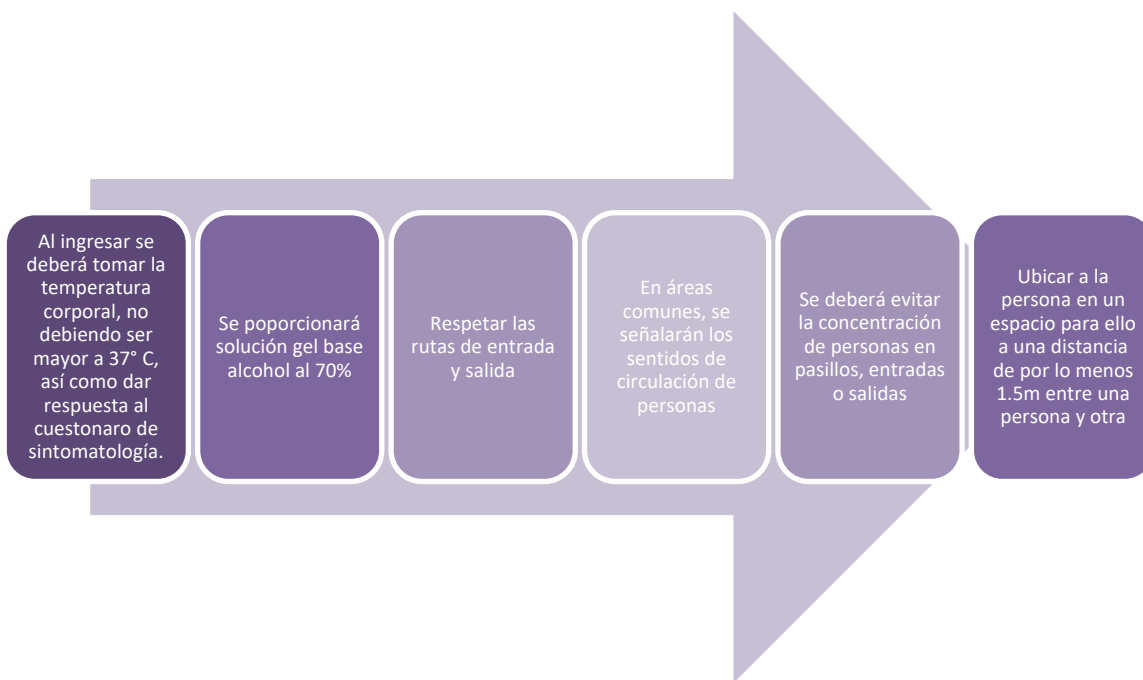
Al ingresar se deberá tomar la temperatura corporal, no debiendo ser mayor a 37° C, así como dar respuesta al cuestonaro de sintomatología.

Se poporcionará solución gel base alcohol al 70%

Respetar las rutas de entrada y salida

En áreas comunes, se señalarán los sentidos de circulación de personas

Se deberá evitar la concentración de personas en pasillos, entradas o salidas

Ubicar a la persona en un espacio para ello a una distancia de por lo menos 1.5m entre una persona y otra